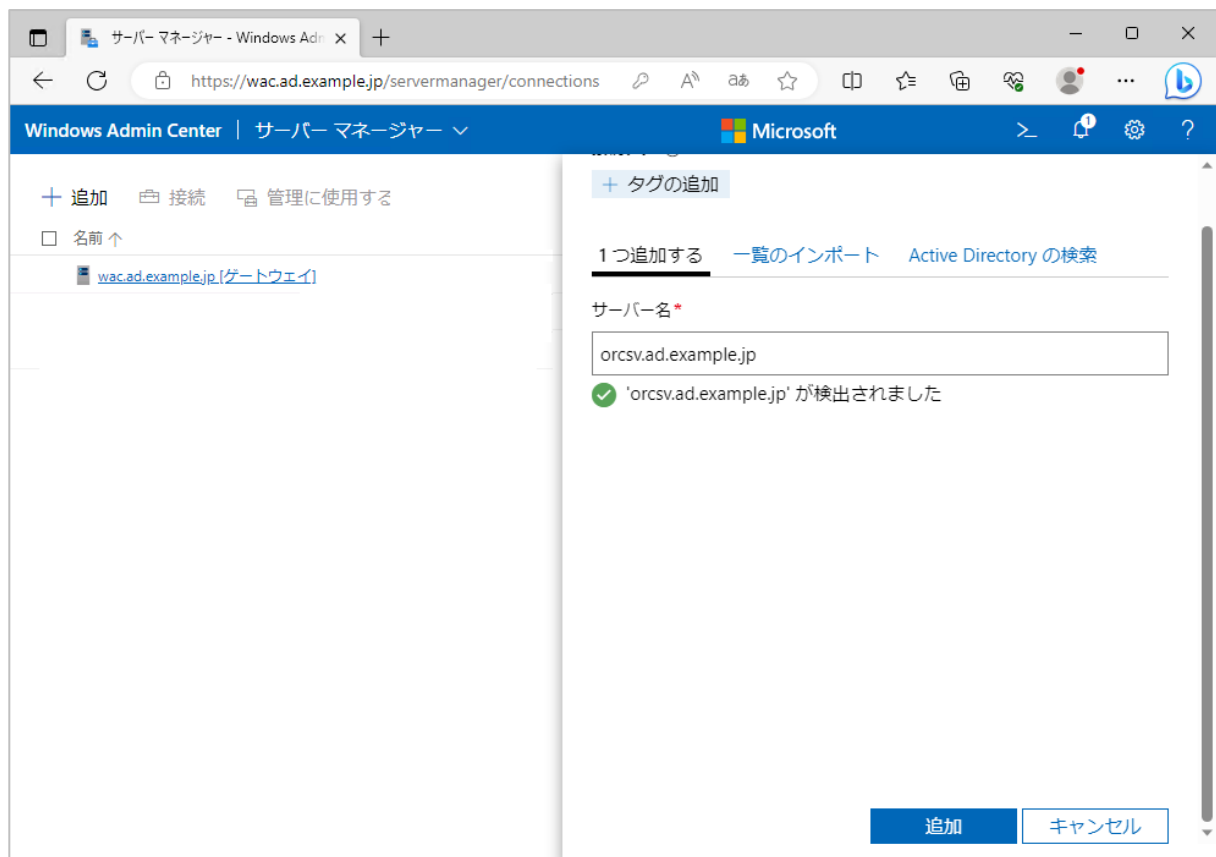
サーバー マネージャー - Windows Adm ×

https://wac.ad.example.jp/servermanager/connections

Windows Admin Center | サーバー マネージャー

Microsoft

+ 追加 接続 管理に使用する

名前 ↑

wac.ad.example.jp [ゲートウェイ]

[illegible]

+ タグの追加

1 つ追加する 一覧のインポート Active Directory の検索

サーバー名*

orcsv.ad.example.jp

'orcsv.ad.example.jp' が検出されました

追加 キャンセル